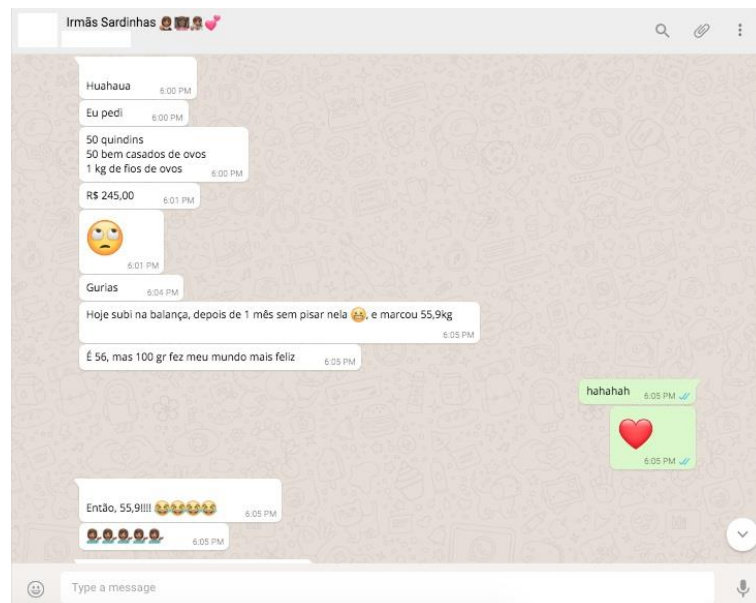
Irmãs Sardinhas 👩🏽👯👩🏽💕

Huahaua 6:00 PM

Eu pedi 6:00 PM

50 quindins
50 bem casados de ovos
1 kg de fios de ovos 6:00 PM

R$ 245,00 6:01 PM

🙄 6:01 PM

Gurias 6:04 PM

Hoje subi na balança, depois de 1 mês sem pisar nela 😬, e marcou 55,9kg 6:05 PM

É 56, mas 100 gr fez meu mundo mais feliz 6:05 PM

hahahah 6:05 PM

❤️ 6:05 PM

Então, 55,9!!!! 😂😂😂😂 6:05 PM

💆🏽💆🏽💆🏽💆🏽💆🏽 6:05 PM

Type a message